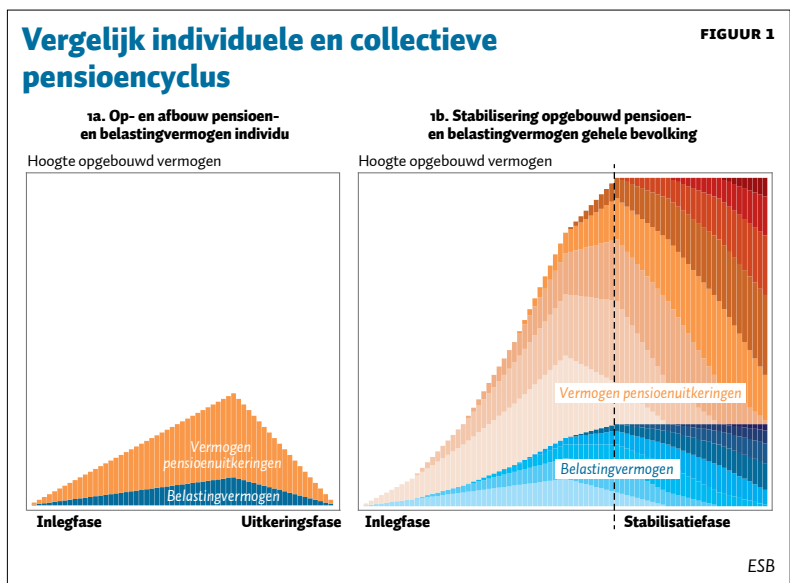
Vergelijk individuele en collectieve pensioencyclus

FIGUUR 1

1a. Op- en afbouw pensioen- en belastingvermogen individu

Hoogte opgebouwd vermogen

Vermogen pensioenuitkeringen

Belastingvermogen

Inlegfase

Uitkeringsfase

1b. Stabilisering opgebouwd pensioen- en belastingvermogen gehele bevolking

Hoogte opgebouwd vermogen

Vermogen pensioenuitkeringen

Belastingvermogen

Inlegfase

Stabilisatiefase

ESB